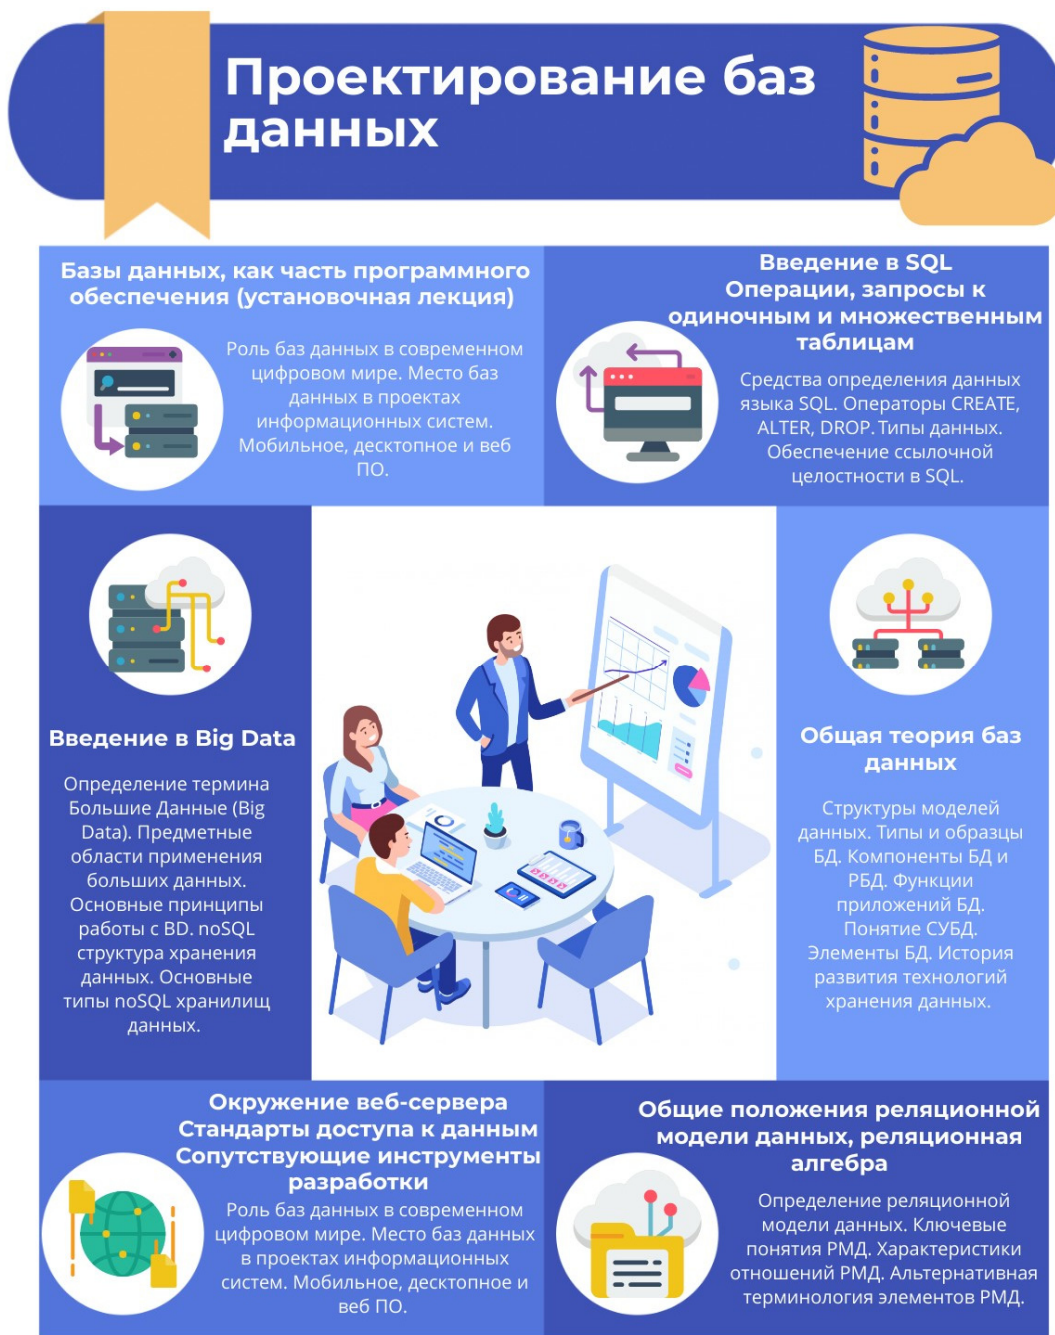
Проектирование баз данных

Базы данных, как часть программного обеспечения (установочная лекция)

Роль баз данных в современном цифровом мире. Место баз данных в проектах информационных систем. Мобильное, десктопное и веб ПО.

Введение в SQL
Операции, запросы к одиночным и множественным таблицам

Средства определения данных языка SQL. Операторы CREATE, ALTER, DROP. Типы данных. Обеспечение ссылочной целостности в SQL.

Введение в Big Data

Определение термина Большие Данные (Big Data). Предметные области применения больших данных. Основные принципы работы с BD. noSQL структура хранения данных. Основные типы noSQL хранилищ данных.

Общая теория баз данных

Структуры моделей данных. Типы и образцы БД. Компоненты БД и РБД. Функции приложений БД. Понятие СУБД. Элементы БД. История развития технологий хранения данных.

Окружение веб-сервера
Стандарты доступа к данным
Сопутствующие инструменты разработки

Роль баз данных в современном цифровом мире. Место баз данных в проектах информационных систем. Мобильное, десктопное и веб ПО.

Общие положения реляционной модели данных, реляционная алгебра

Определение реляционной модели данных. Ключевые понятия РМД. Характеристики отношений РМД. Альтернативная терминология элементов РМД.